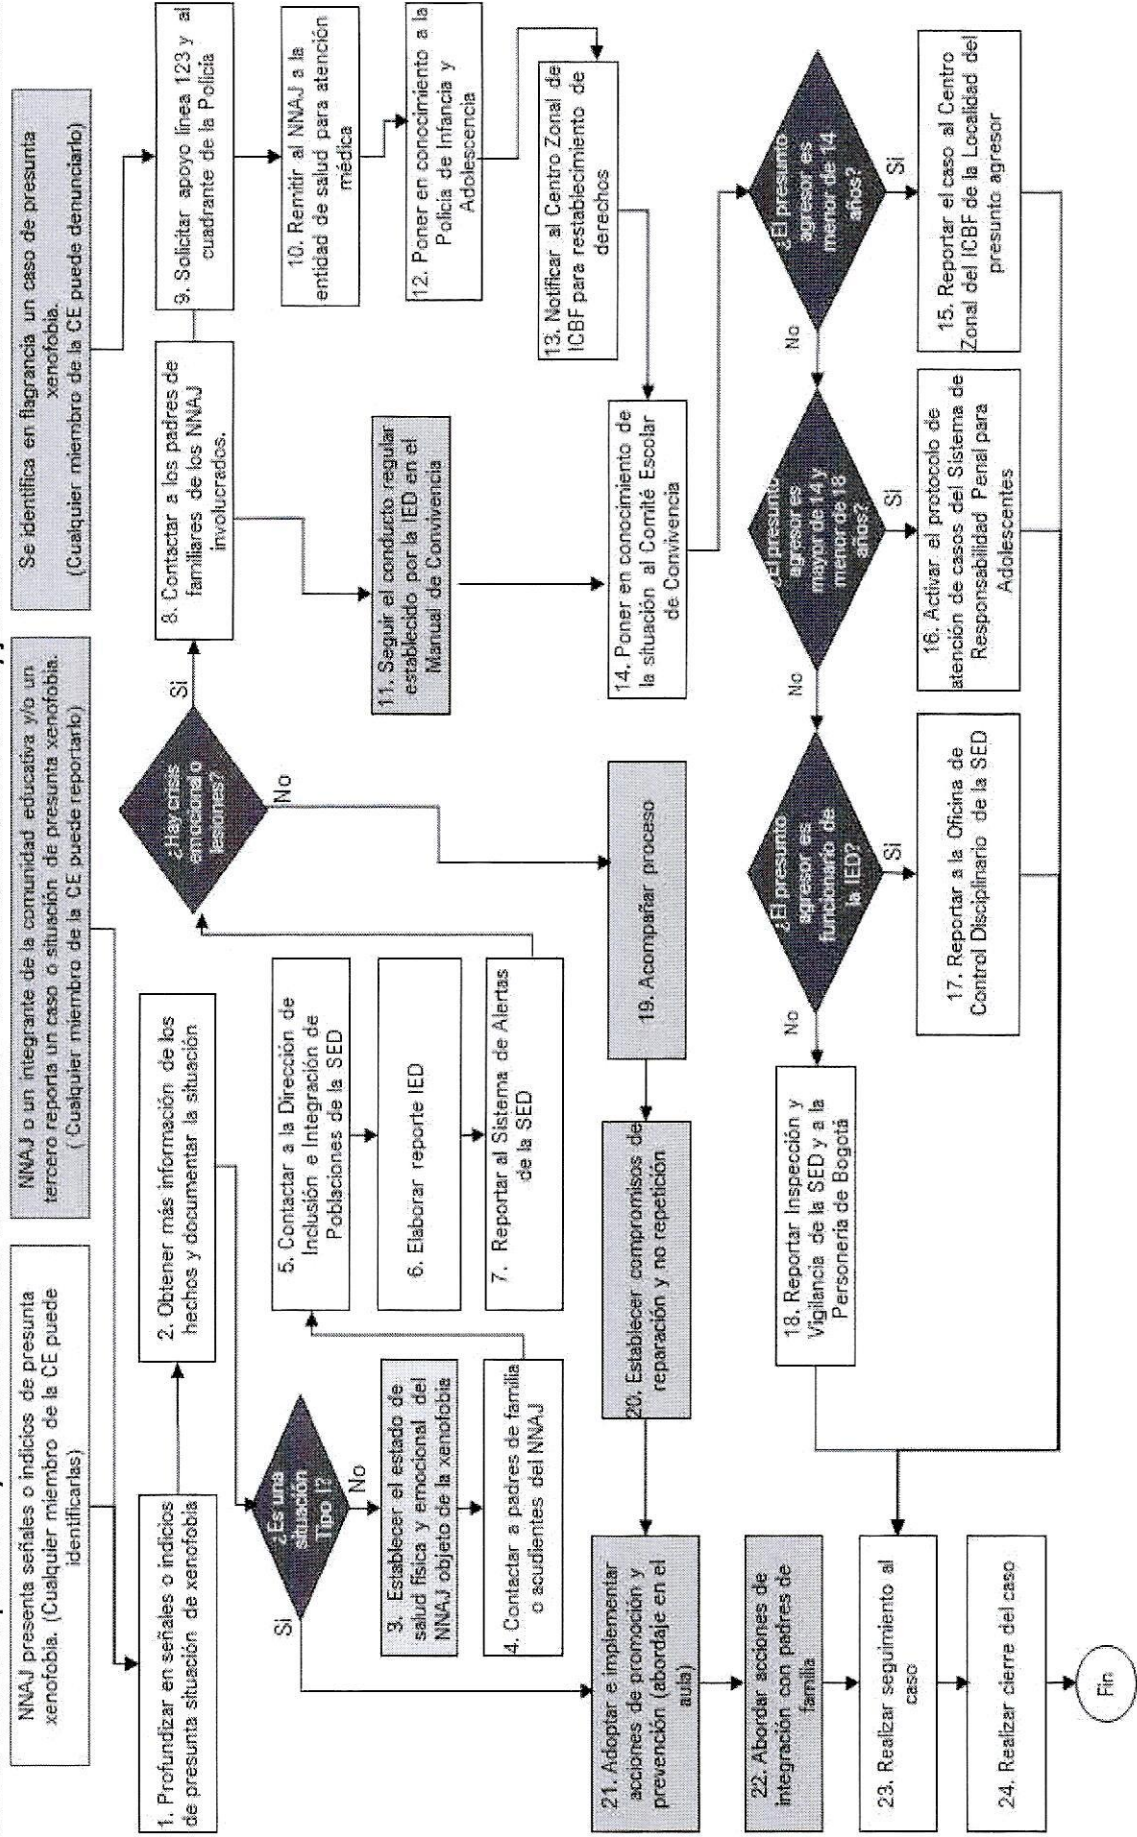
NNAJ presenta señales o indicios de presunta xenofobia. (Cualquier miembro de la CE puede identificarlas)

NNAJ o un integrante de la comunidad educativa y/o un tercero reporta un caso o situación de presunta xenofobia. ( Cualquier miembro de la CE puede reportarlo)

Se identifica en flagrancia un caso de presunta xenofobia. (Cualquier miembro de la CE puede denunciarlo)

1. Profundizar en señales o indicios de presunta situación de xenofobia

2. Obtener más información de los hechos y documentar la situación

¿Es una situación Tipo I?

Si

No

3. Establecer el estado de salud física y emocional del NNAJ objeto de la xenofobia

4. Contactar a padres de familia o acudientes del NNAJ

5. Contactar a la Dirección de Inclusión e Integración de Poblaciones de la SED

6. Elaborar reporte IED

7. Reportar al Sistema de Alertas de la SED

¿Hay crisis emocional o lesiones?

Si

No

8. Contactar a los padres de familiares de los NNAJ involucrados.

9. Solicitar apoyo línea 123 y al cuadrante de la Policía

10. Remitir al NNAJ a la entidad de salud para atención médica

11. Seguir el conducto regular establecido por la IED en el Manual de Convivencia

12. Poner en conocimiento a la Policía de Infancia y Adolescencia

13. Notificar al Centro Zonal de ICBF para restablecimiento de derechos

14. Poner en conocimiento de la situación al Comité Escolar de Convivencia

19. Acompañar proceso

20. Establecer compromisos de reparación y no repetición

¿El presunto agresor es menor de 14 años?

Si

No

¿El presunto agresor es mayor de 14 y menor de 18 años?

Si

No

¿El presunto agresor es funcionario de la IED?

Si

No

15. Reportar el caso al Centro Zonal del ICBF de la Localidad del presunto agresor

16. Activar el protocolo de atención de casos del Sistema de Responsabilidad Penal para Adolescentes

17. Reportar a la Oficina de Control Disciplinario de la SED

18. Reportar Inspección y Vigilancia de la SED y a la Personería de Bogotá

21. Adoptar e implementar acciones de promoción y prevención (abordaje en el aula)

22. Abordar acciones de integración con padres de familia

23. Realizar seguimiento al caso

24. Realizar cierre del caso

Fin